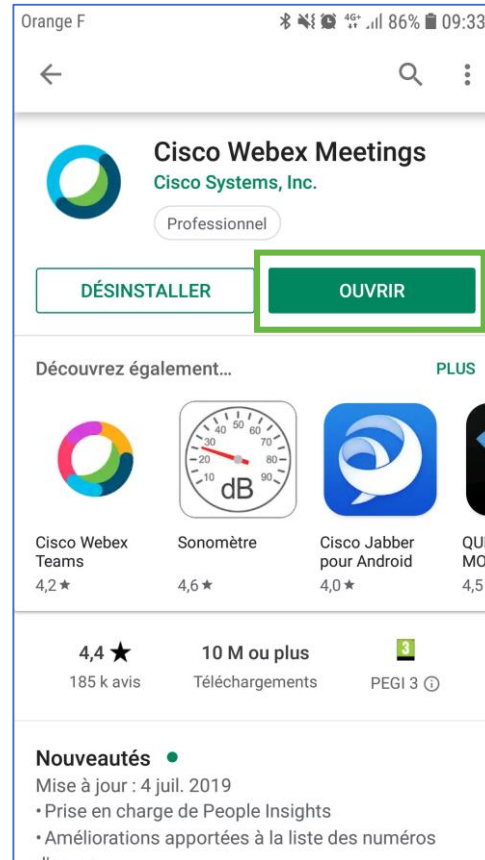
Orange F
4G+ 86% 09:33

Cisco Webex Meetings
Cisco Systems, Inc.
Professionnel

DÉSINSTALLER
OUVRIR

Découvrez également…
PLUS

10 20 30 40 50 60 70 80 90
dB

Cisco Webex Teams
4,2 ★

Sonomètre
4,6 ★

Cisco Jabber pour Android
4,0 ★

QU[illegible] MO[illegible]
4,5

4,4 ★
185 k avis

10 M ou plus
Téléchargements

3
PEGI 3 ⓘ

Nouveautés •
Mise à jour : 4 juil. 2019
• Prise en charge de People Insights
• Améliorations apportées à la liste des numéros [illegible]